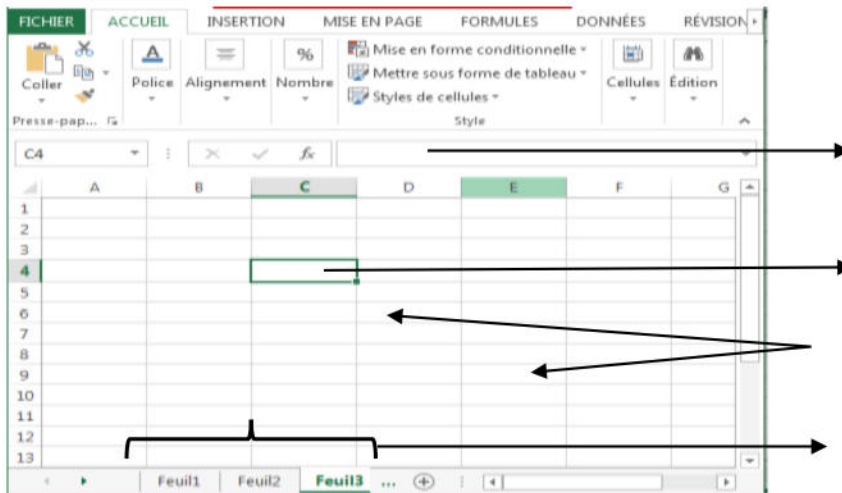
FICHIER ACCUEIL INSERTION MISE EN PAGE FORMULES DONNÉES RÉVISION

Coller

Presse-pap...

Police

Alignement

Nombre

Mise en forme conditionnelle

Mettre sous forme de tableau

Styles de cellules

Style

Cellules

Édition

C4

$f_x$

| | A | B | C | D | E | F | G |
|---|---|---|---|---|---|---|---|
| 1 | | | | | | | |
| 2 | | | | | | | |
| 3 | | | | | | | |
| 4 | | | | | | | |
| 5 | | | | | | | |
| 6 | | | | | | | |
| 7 | | | | | | | |
| 8 | | | | | | | |
| 9 | | | | | | | |
| 10 | | | | | | | |
| 11 | | | | | | | |
| 12 | | | | | | | |
| 13 | | | | | | | |

Feuil1 Feuil2 Feuil3 ...